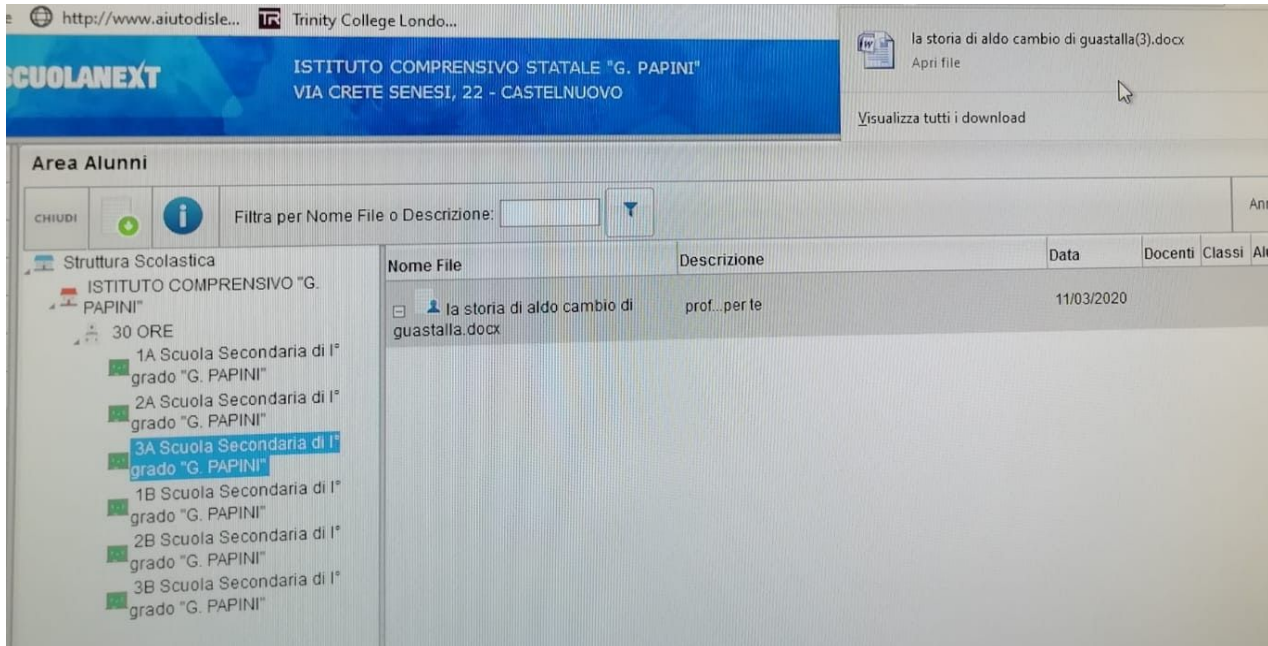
http://www.aiutodisle... Trinity College Londo...

la storia di aldo cambio di guastalla(3).docx
Apri file

Visualizza tutti i download

SCUOLANEXT

ISTITUTO COMPRENSIVO STATALE "G. PAPINI"
VIA CRETE SENESI, 22 - CASTELNUOVO

Area Alunni

CHIUDI

Filtra per Nome File o Descrizione:

An

Struttura Scolastica
ISTITUTO COMPRENSIVO "G. PAPINI"
30 ORE
1A Scuola Secondaria di I° grado "G. PAPINI"
2A Scuola Secondaria di I° grado "G. PAPINI"
3A Scuola Secondaria di I° grado "G. PAPINI"
1B Scuola Secondaria di I° grado "G. PAPINI"
2B Scuola Secondaria di I° grado "G. PAPINI"
3B Scuola Secondaria di I° grado "G. PAPINI"

| Nome File | Descrizione | Data | Docenti | Classi | Al |
|---|---|---|---|---|---|
| la storia di aldo cambio di guastalla.docx | prof...per te | 11/03/2020 | | | |